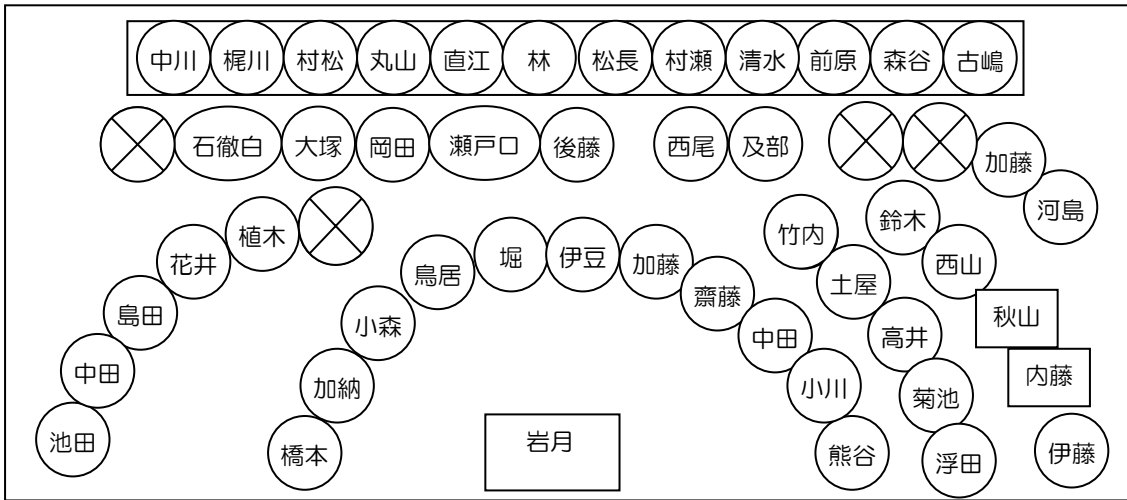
中川 梶川 村松 丸山 直江 林 松長 村瀬 清水 前原 森谷 古嶋

石徹白 大塚 岡田 瀬戸口 後藤 西尾 及部 加藤

河島

植木 花井 島田 中田 池田

鳥居 堀 伊豆 加藤 小森 加納 橋本

齋藤 中田 小川 熊谷

竹内 鈴木 土屋 西山 高井 菊池 浮田

秋山 内藤 伊藤

岩月